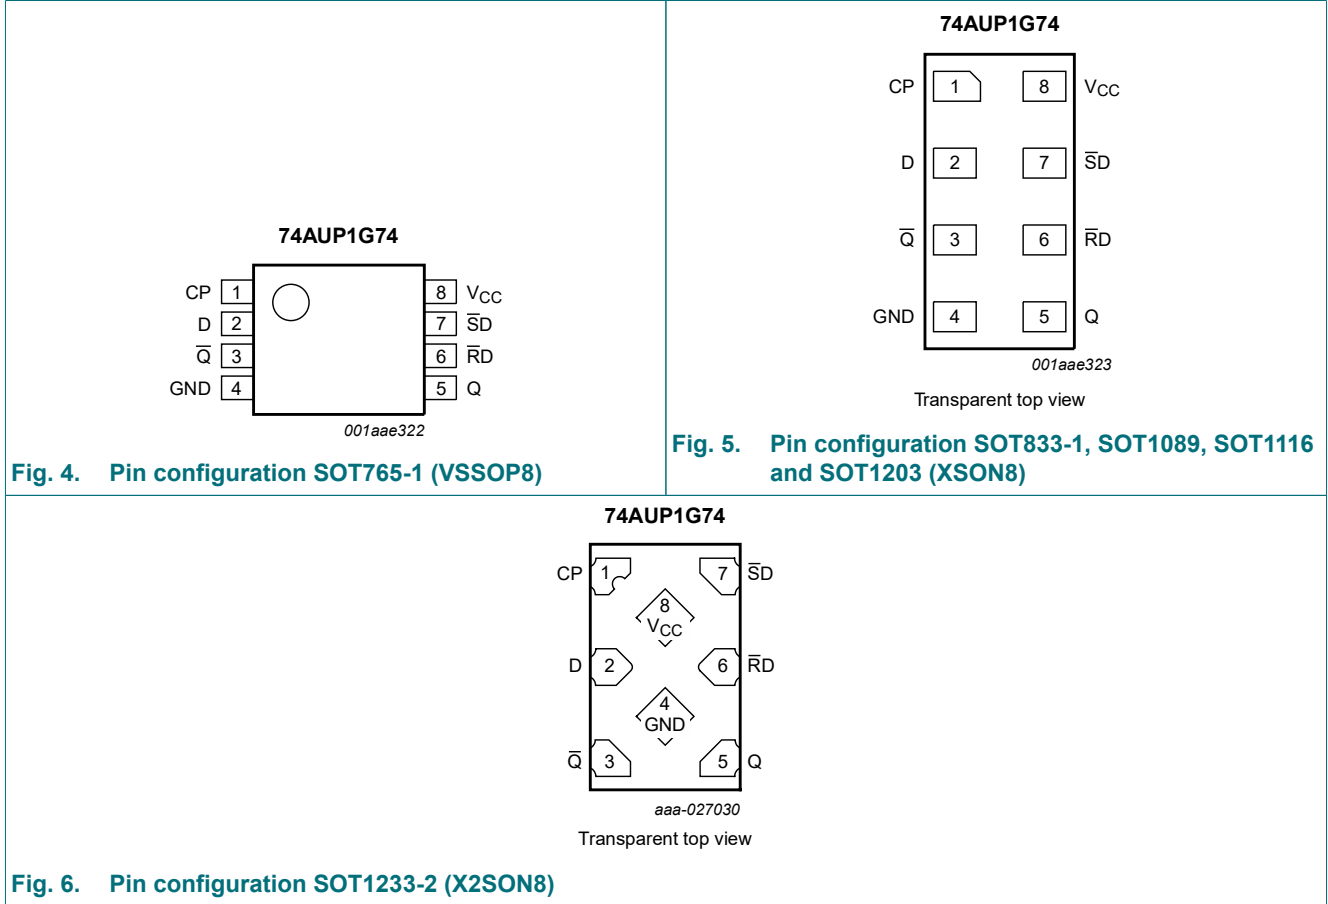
74AUP1G74

CP 1
D 2
$\overline{Q}$ 3
GND 4

8 $V_{CC}$
7 $\overline{SD}$
6 $\overline{RD}$
5 Q

001aae322

Fig. 4. Pin configuration SOT765-1 (VSSOP8)

74AUP1G74

CP 1
8 $V_{CC}$
D 2
7 $\overline{SD}$
$\overline{Q}$ 3
6 $\overline{RD}$
GND 4
5 Q

001aae323

Transparent top view

Fig. 5. Pin configuration SOT833-1, SOT1089, SOT1116 and SOT1203 (XSON8)

74AUP1G74

CP 1
7 $\overline{SD}$
8 $V_{CC}$
D 2
6 $\overline{RD}$
4 GND
$\overline{Q}$ 3
5 Q

aaa-027030

Transparent top view

Fig. 6. Pin configuration SOT1233-2 (X2SON8)